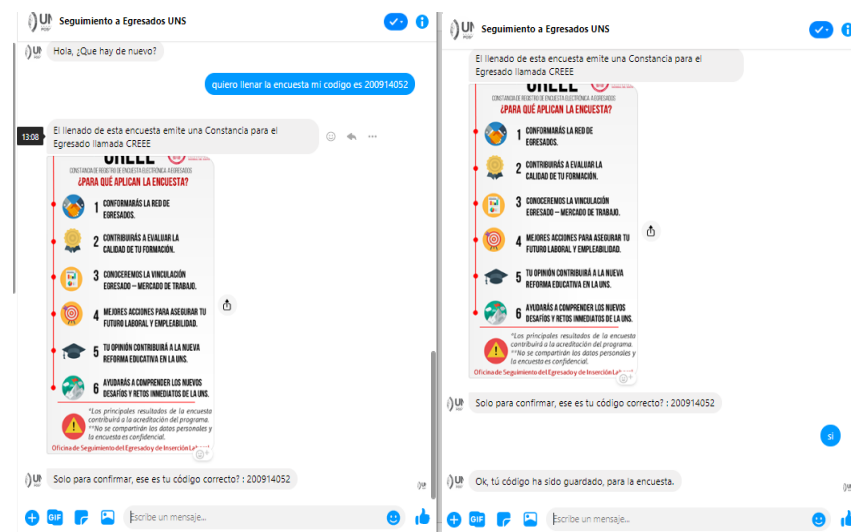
UNS Seguimiento a Egresados UNS

Hola, ¿Que hay de nuevo?

quiero llenar la encuesta mi codigo es 200914052

13:08 El llenado de esta encuesta emite una Constancia para el Egresado llamada CREEE

CREEE
CONSTANCIA DE REGISTRO DE ENCUESTA ELECTRÓNICA EGRESADOS
¿PARA QUÉ APLICAN LA ENCUESTA?
1 CONFORMARÁS LA RED DE EGRESADOS.
2 CONTRIBUIRÁS A EVALUAR LA CALIDAD DE TU FORMACIÓN.
3 CONOCEREMOS LA VINCULACIÓN EGRESADO – MERCADO DE TRABAJO.
4 MEJORES ACCIONES PARA ASEGURAR TU FUTURO LABORAL Y EMPLEABILIDAD.
5 TU OPINIÓN CONTRIBUIRÁ A LA NUEVA REFORMA EDUCATIVA EN LA UNS.
6 AYUDARÁS A COMPRENDER LOS NUEVOS DESAFÍOS Y RETOS INMEDIATOS DE LA UNS.
*Los principales resultados de la encuesta contribuirá a la acreditación del programa.
**No se compartirán los datos personales y la encuesta es confidencial.
Oficina de Seguimiento del Egresado y de Inserción La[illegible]

Solo para confirmar, ese es tu código correcto? : 200914052

Escribe un mensaje...

UNS Seguimiento a Egresados UNS

El llenado de esta encuesta emite una Constancia para el Egresado llamada CREEE

CONSTANCIA DE REGISTRO DE ENCUESTA ELECTRÓNICA EGRESADOS
¿PARA QUÉ APLICAN LA ENCUESTA?
1 CONFORMARÁS LA RED DE EGRESADOS.
2 CONTRIBUIRÁS A EVALUAR LA CALIDAD DE TU FORMACIÓN.
3 CONOCEREMOS LA VINCULACIÓN EGRESADO – MERCADO DE TRABAJO.
4 MEJORES ACCIONES PARA ASEGURAR TU FUTURO LABORAL Y EMPLEABILIDAD.
5 TU OPINIÓN CONTRIBUIRÁ A LA NUEVA REFORMA EDUCATIVA EN LA UNS.
6 AYUDARÁS A COMPRENDER LOS NUEVOS DESAFÍOS Y RETOS INMEDIATOS DE LA UNS.
*Los principales resultados de la encuesta contribuirá a la acreditación del programa.
**No se compartirán los datos personales y la encuesta es confidencial.
Oficina de Seguimiento del Egresado y de Inserción La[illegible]

Solo para confirmar, ese es tu código correcto? : 200914052

si

Ok, tú código ha sido guardado, para la encuesta.

Escribe un mensaje...